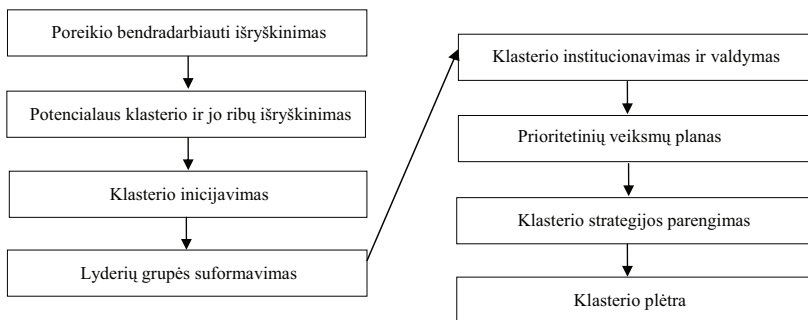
Poreikio bendradarbiauti išryškinimas

Potencialaus klasterio ir jo ribų išryškinimas

Klasterio inicijavimas

Lyderių grupės suformavimas

Klasterio institucionavimas ir valdymas

Prioritetinių veiksmų planas

Klasterio strategijos parengimas

Klasterio plėtra